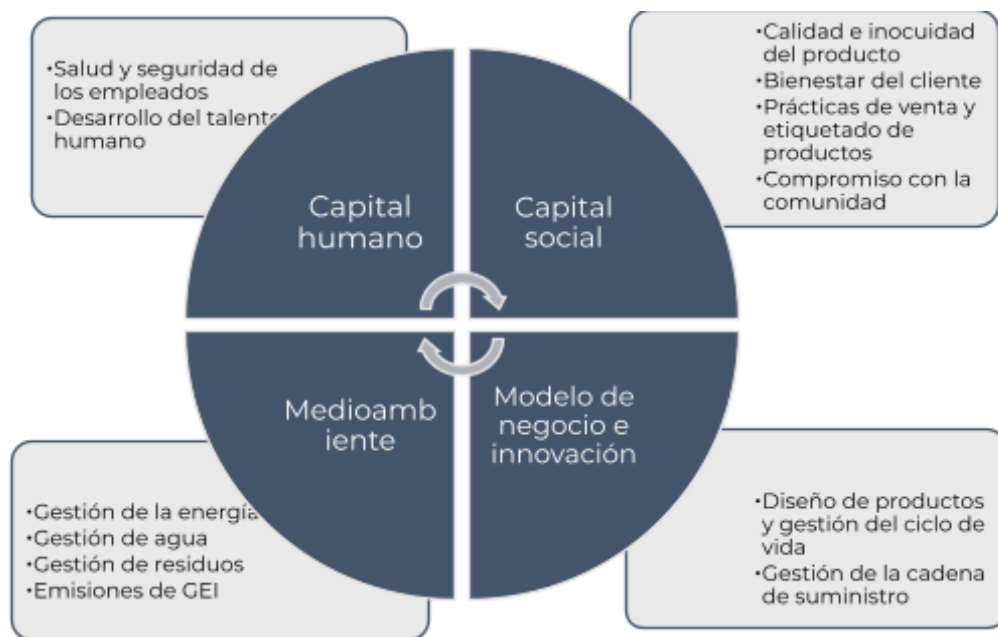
•Salud y seguridad de los empleados
•Desarrollo del talento humano

•Calidad e inocuidad del producto
•Bienestar del cliente
•Prácticas de venta y etiquetado de productos
•Compromiso con la comunidad

Capital humano

Capital social

Medioamb iente

Modelo de negocio e innovación

•Gestión de la energía
•Gestión de agua
•Gestión de residuos
•Emisiones de GEI

•Diseño de productos y gestión del ciclo de vida
•Gestión de la cadena de suministro